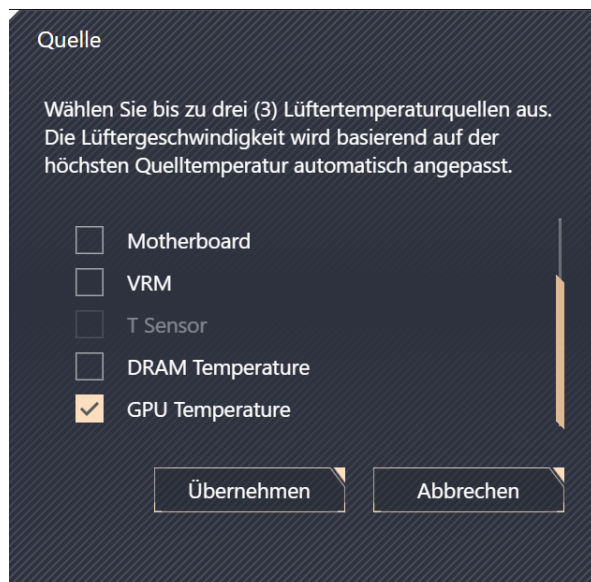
Quelle

Wählen Sie bis zu drei (3) Lüftertemperaturquellen aus. Die Lüftergeschwindigkeit wird basierend auf der höchsten Quelltemperatur automatisch angepasst.

Motherboard
VRM
T Sensor
DRAM Temperature
GPU Temperature

Übernehmen
Abbrechen